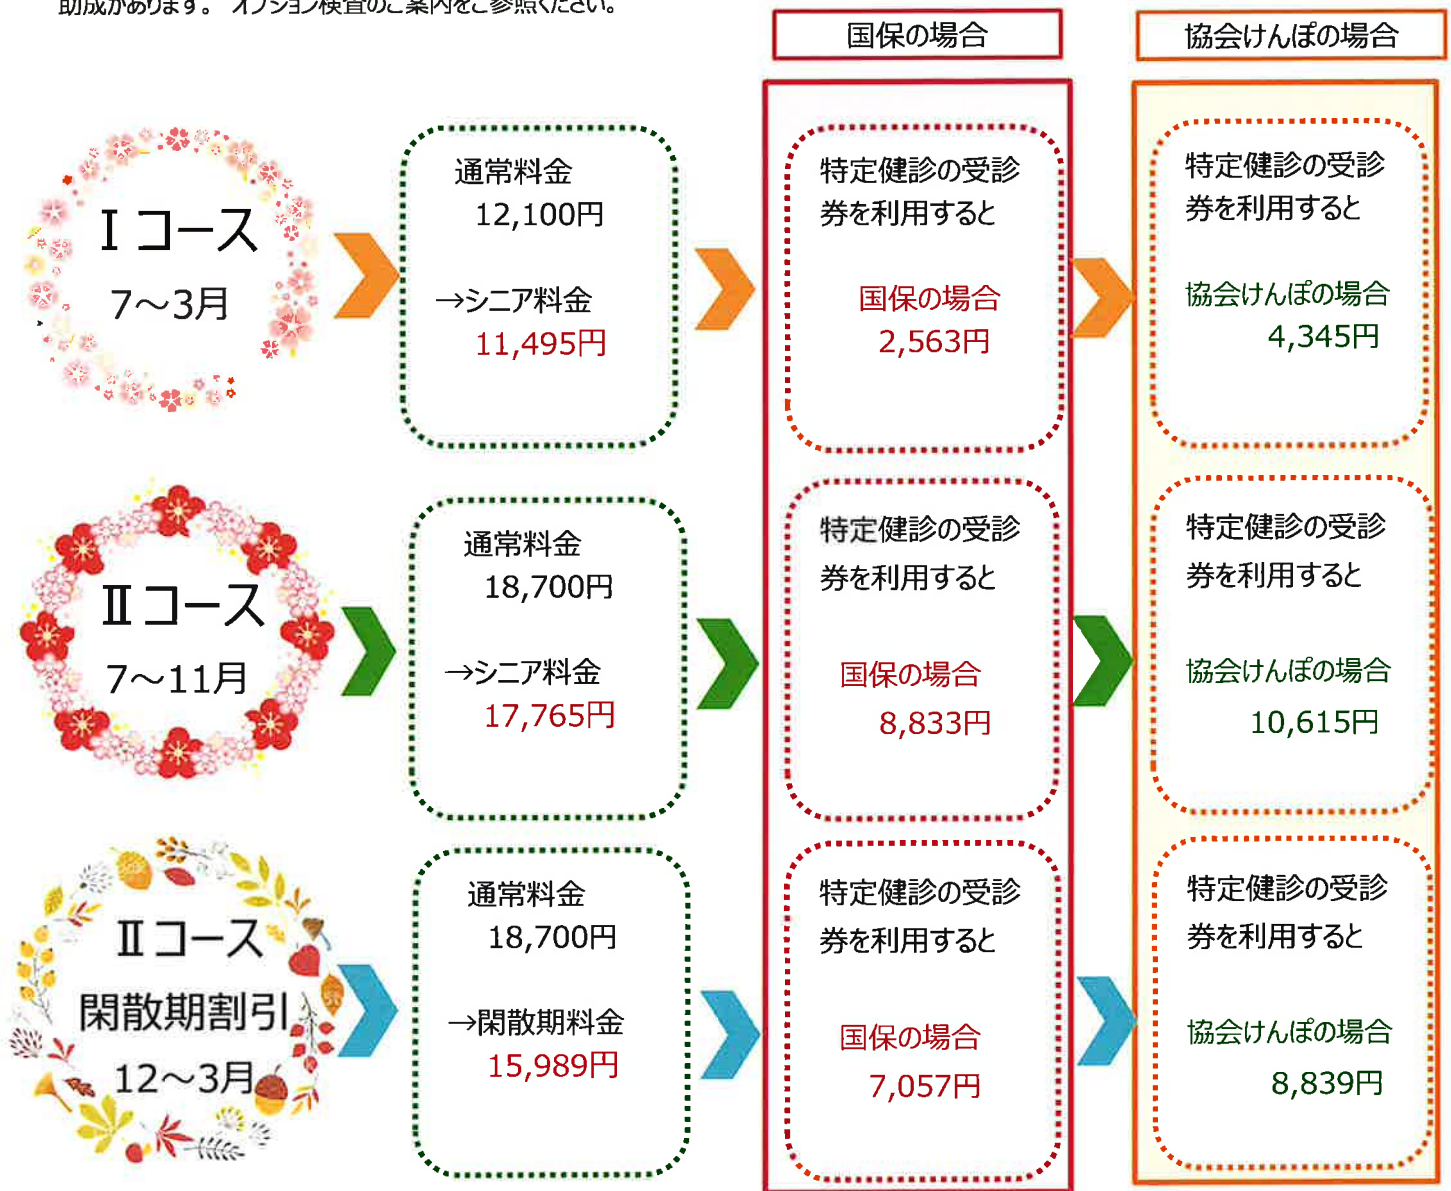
助成があります。 オプション検査のご案内をご参照ください。

国保の場合

協会けんぽの場合

Ⅰコース
7～3月

通常料金
12,100円

→シニア料金
11,495円

特定健診の受診券を利用すると

国保の場合
2,563円

特定健診の受診券を利用すると

協会けんぽの場合
4,345円

Ⅱコース
7～11月

通常料金
18,700円

→シニア料金
17,765円

特定健診の受診券を利用すると

国保の場合
8,833円

特定健診の受診券を利用すると

協会けんぽの場合
10,615円

Ⅱコース
閑散期割引
12～3月

通常料金
18,700円

→閑散期料金
15,989円

特定健診の受診券を利用すると

国保の場合
7,057円

特定健診の受診券を利用すると

協会けんぽの場合
8,839円